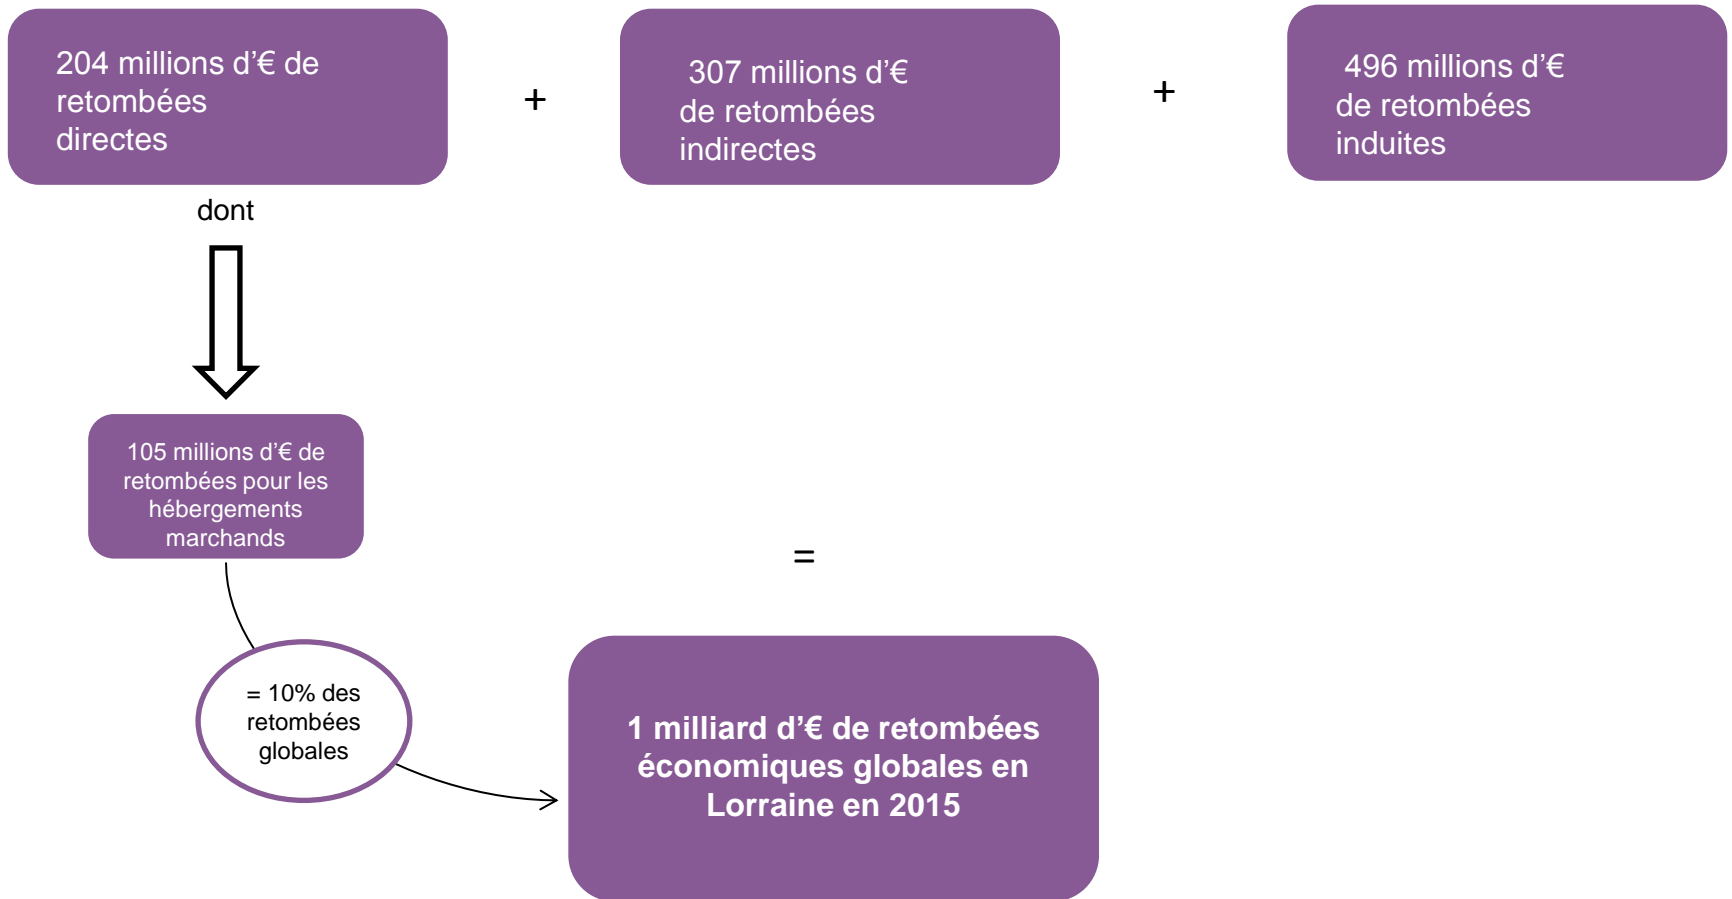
204 millions d'€ de retombées directes

+

307 millions d'€ de retombées indirectes

+

496 millions d'€ de retombées induites

dont

105 millions d'€ de retombées pour les hébergements marchands

=

= 10% des retombées globales

1 milliard d'€ de retombées économiques globales en Lorraine en 2015